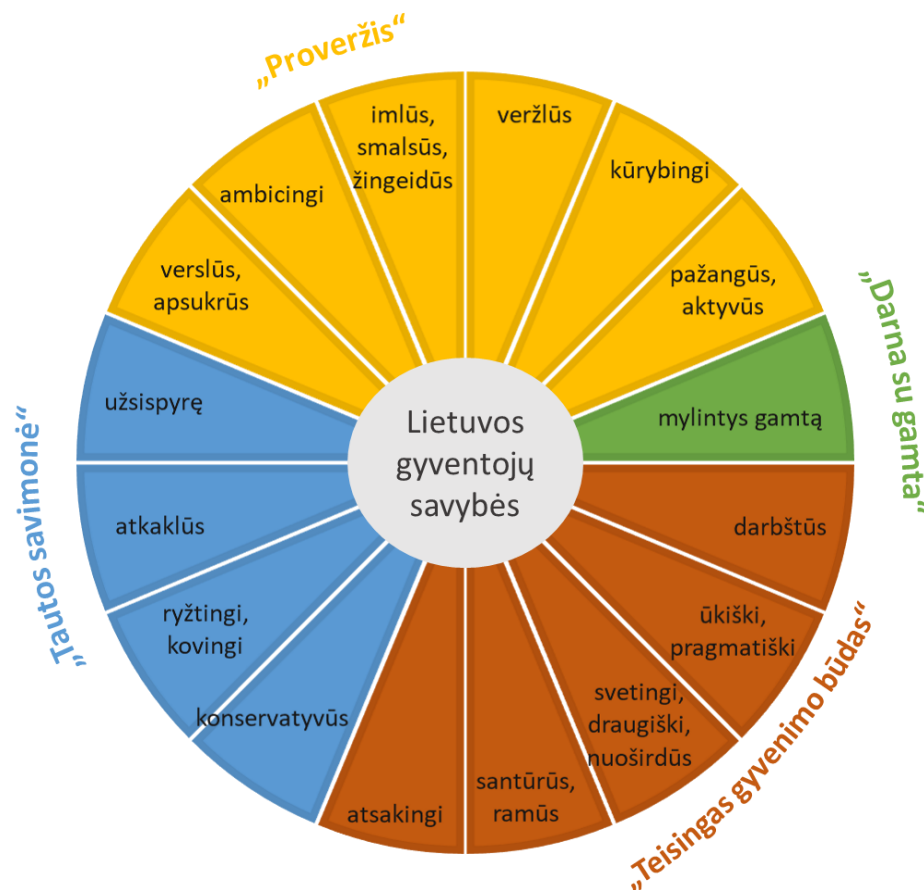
„Proveržis“

imlūs, smalsūs, žingeidūs

veržlūs

kūrybingi

ambicingi

verslūs, apsukrūs

pažangūs, aktyvūs

„Darna su gamta“

mylintys gamtą

užsispyrę

Lietuvos gyventojų savybės

„Tautos savimonė“

atkaklūs

darbštūs

ryžtingi, kovingi

ūkiški, pragmatiški

konservatyvūs

svetingi, draugiški, nuoširdūs

santūrūs, ramūs

atsakingi

„Teisingas gyvenimo būdas“